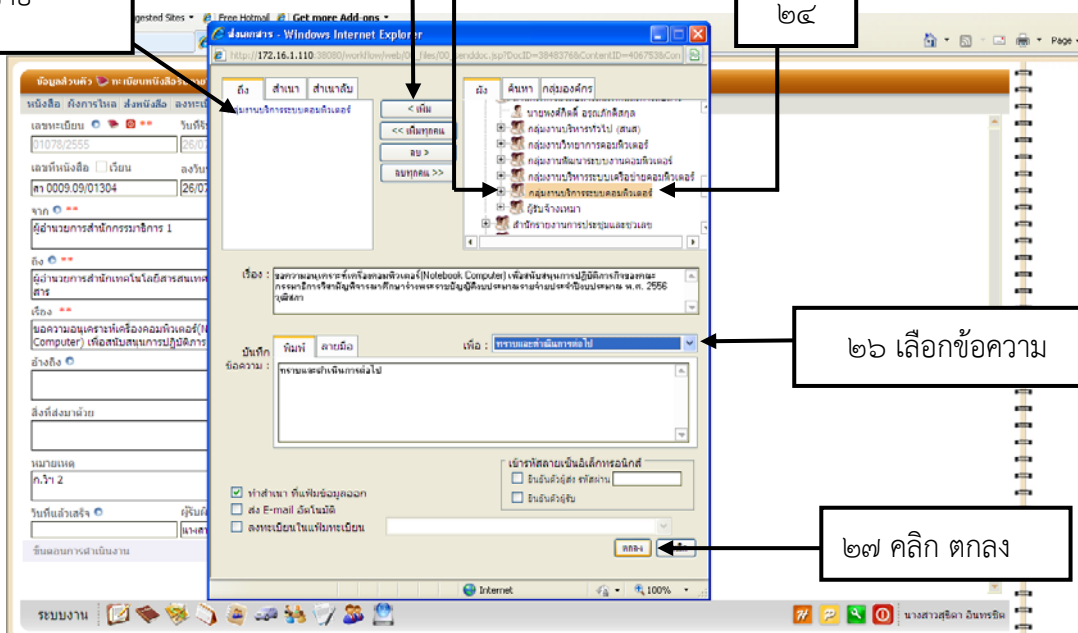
๒๔

๒๖ เลือกข้อความ

๒๗ คลิก ตกลง

ggested Sites • Free Hotmail Get more Add-ons •

ส่งเอกสาร - Windows Internet Explorer

http://172.16.1.110:38080/workflow/web/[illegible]

ถึง | สำเนา | สำเนาลับ

กลุ่มงานบริการระบบคอมพิวเตอร์

< เพิ่ม
<< เพิ่มทุกคน
ลบ >
ลบทุกคน >>

ผัง | ค้นหา | กลุ่มองค์กร

นายพงศ์ศิลดิ์ อรุณภักดีสกุล
กลุ่มงานบริหารทั่วไป (สนส)
กลุ่มงานวิทยาการคอมพิวเตอร์
กลุ่มงานพัฒนาระบบงานคอมพิวเตอร์
กลุ่มงานบริหารระบบเครือข่ายคอมพิวเตอร์
กลุ่มงานบริการระบบคอมพิวเตอร์
ผู้รับจ้างเหมา
สำนักรายงานการประชุมและชวเลข

เรื่อง : ขอความอนุเคราะห์เครื่องคอมพิวเตอร์(Notebook Computer) เพื่อสนับสนุนการปฏิบัติการกิจของคณะกรรมาธิการวิสามัญพิจารณาศึกษาร่างพระราชบัญญัติงบประมาณรายจ่ายประจำปีงบประมาณ พ.ศ. 2556 (พิเศษ)

บันทึกข้อความ : พิมพ์ | ลายมือ

เพื่อ : ทราบและดำเนินการต่อไป

ทราบและดำเนินการต่อไป

เข้ารหัสลายเซ็นอิเล็กทรอนิกส์
ยืนยันตัวผู้ส่ง รหัสผ่าน
ยืนยันตัวผู้รับ

ทำสำเนา ที่แฟ้มข้อมูลออก
ส่ง E-mail อัตโนมัติ
ลงทะเบียนในแฟ้มทะเบียน

ตกลง

Internet | 100%

ข้อมูลส่วนตัว | ทะเบียนหนังสือรับ
หนังสือ | ดังการไหล | ส่งหนังสือ | ลงทะ
เลขทะเบียน | วันที่รับ
01078/2555 | 26/07
เลขที่หนังสือ | เวียน | ลงวันที่
สภ 0009.09/01304 | 26/07
จาก
ผู้อำนวยการสำนักกรรมาธิการ 1
ถึง
ผู้อำนวยการสำนักเทคโนโลยีสารสนเทศสาร
เรื่อง
ขอความอนุเคราะห์เครื่องคอมพิวเตอร์(N Computer) เพื่อสนับสนุนการปฏิบัติการ
อ้างถึง
สิ่งที่ส่งมาด้วย
หมายเหตุ
ก.วิ 2
วันที่แล้วเสร็จ | ผู้รับผิด
ขั้นตอนการดำเนินงาน

ระบบงาน

นางสาวสุธิดา อินทรชิต

Page